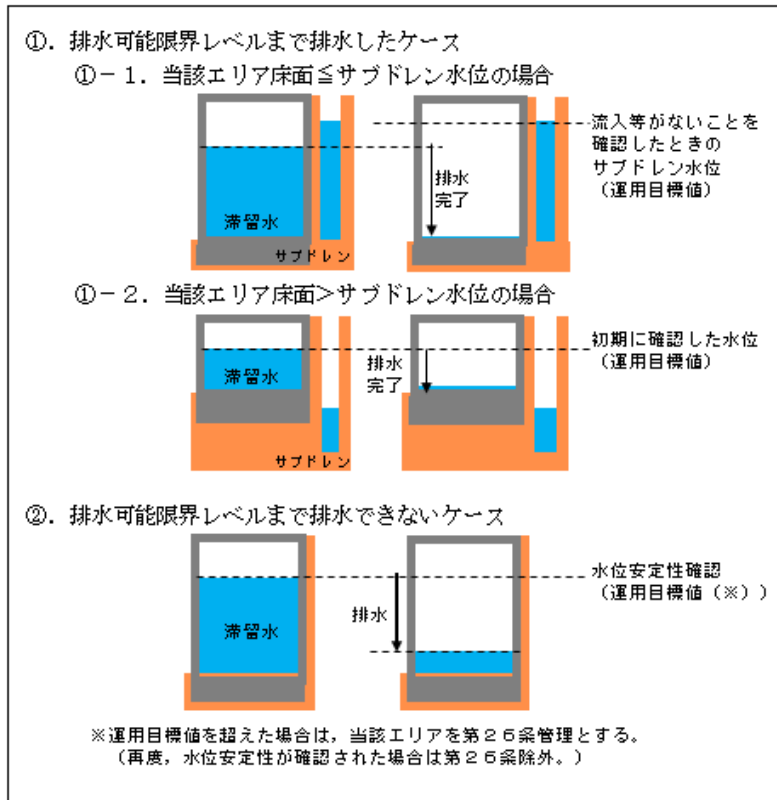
①．排水可能限界レベルまで排水したケース

①－１．当該エリア床面≦サブドレン水位の場合

滞留水

サブドレン

排水完了

流入等がないことを確認したときのサブドレン水位（運用目標値）

①－２．当該エリア床面＞サブドレン水位の場合

滞留水

サブドレン

排水完了

初期に確認した水位（運用目標値）

②．排水可能限界レベルまで排水できないケース

滞留水

排水

水位安定性確認（運用目標値（※））

※運用目標値を超えた場合は，当該エリアを第２５条管理とする。（再度，水位安定性が確認された場合は第２５条除外。）